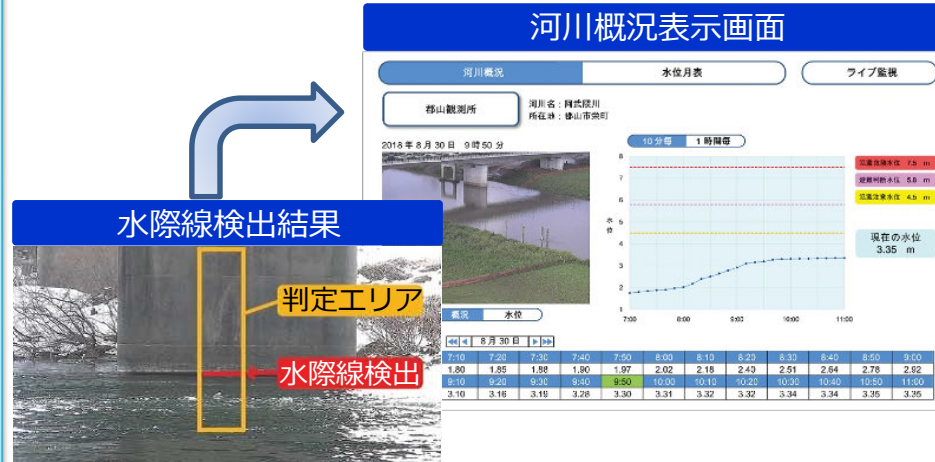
河川概況表示画面

河川概況 | 水位月表 | ライブ監視

郡山観測所

河川名：阿武隈川
所在地：郡山市栄町

2016 年 8 月 30 日　9 時 50 分

10 分毎 | 1 時間毎

氾濫危険水位 7.5 m
避難判断水位 5.8 m
氾濫注意水位 4.5 m

現在の水位
3.35 m

水位

8
7
6
5
4
3
2
1

7:00　8:00　9:00　10:00　11:00

概況 | 水位

8 月 30 日

| 7:10 | 7:20 | 7:30 | 7:40 | 7:50 | 8:00 | 8:10 | 8:20 | 8:30 | 8:40 | 8:50 | 9:00 |
|---|---|---|---|---|---|---|---|---|---|---|---|
| 1.80 | 1.85 | 1.88 | 1.90 | 1.97 | 2.02 | 2.18 | 2.43 | 2.51 | 2.64 | 2.78 | 2.82 |
| 9:10 | 9:20 | 9:30 | 9:40 | 9:50 | 10:00 | 10:10 | 10:20 | 10:30 | 10:40 | 10:50 | 11:00 |
| 3.10 | 3.16 | 3.18 | 3.28 | 3.30 | 3.31 | 3.32 | 3.32 | 3.34 | 3.34 | 3.35 | 3.35 |

水際線検出結果

判定エリア

水際線検出